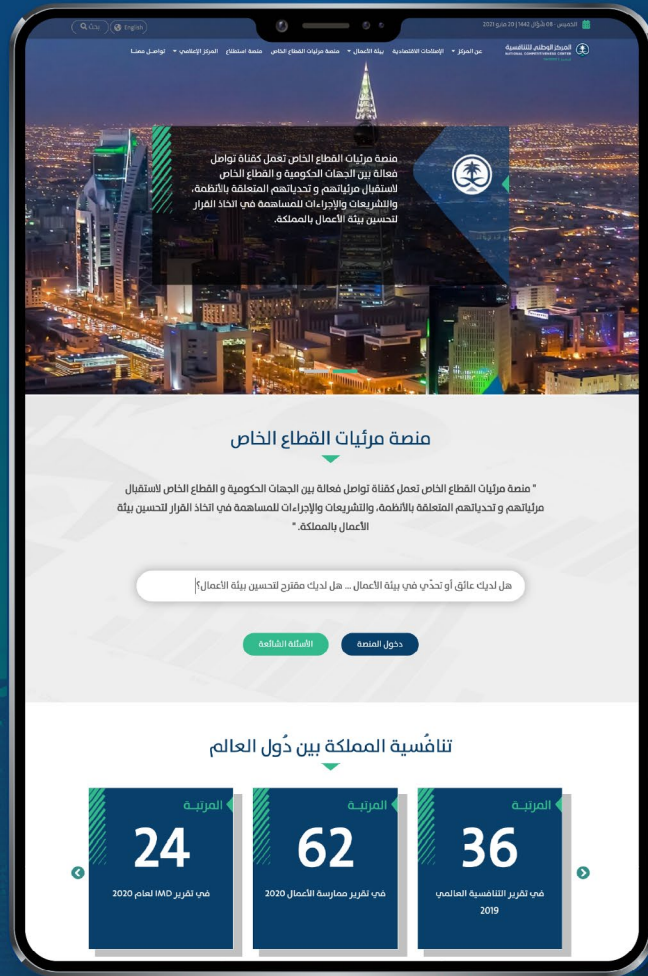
الخميس - 08 شوّال 1442 | 20 مايو 2021

English

بحث

المركز الوطني للتنافسية
NATIONAL COMPETITIVENESS CENTER

عن المركز | الإصلاحات الاقتصادية | بيئة الأعمال | منصة مرئيات القطاع الخاص | منصة استطلاع | المركز الإعلامي | تواصل معنا

منصة مرئيات القطاع الخاص تعمل كقناة تواصل فعالة بين الجهات الحكومية و القطاع الخاص لاستقبال مرئياتهم و تحدياتهم المتعلقة بالأنظمة، والتشريعات والإجراءات للمساهمة في اتخاذ القرار لتحسين بيئة الأعمال بالمملكة.

منصة مرئيات القطاع الخاص

" منصة مرئيات القطاع الخاص تعمل كقناة تواصل فعالة بين الجهات الحكومية و القطاع الخاص لاستقبال مرئياتهم و تحدياتهم المتعلقة بالأنظمة، والتشريعات والإجراءات للمساهمة في اتخاذ القرار لتحسين بيئة الأعمال بالمملكة. "

هل لديك عائق أو تحدٍ في بيئة الأعمال ... هل لديك مقترح لتحسين بيئة الأعمال؟

دخول المنصة

الأسئلة الشائعة

تنافسية المملكة بين دول العالم

المرتبة
36
في تقرير التنافسية العالمي 2019

المرتبة
62
في تقرير ممارسة الأعمال 2020

المرتبة
24
في تقرير IMD لعام 2020